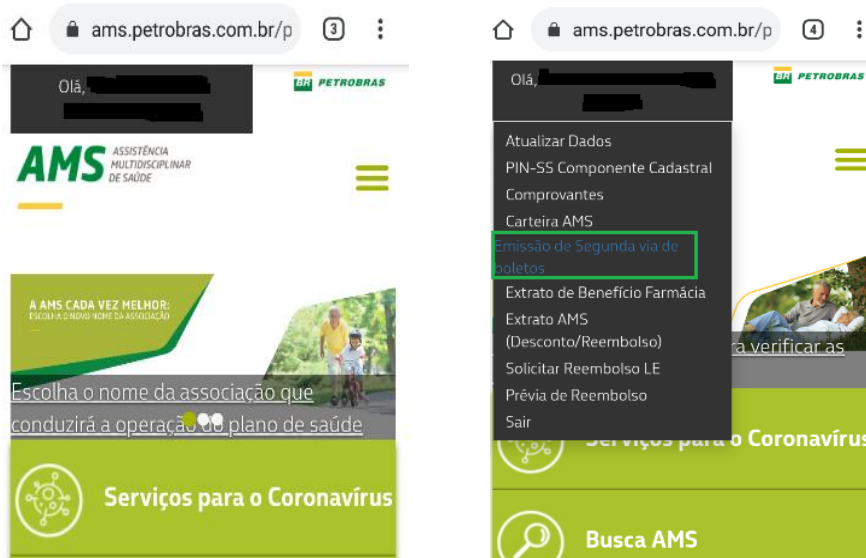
ams.petrobras.com.br/p 3

Olá, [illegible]

BR PETROBRAS

AMS ASSISTÊNCIA MULTIDISCIPLINAR DE SAÚDE

A AMS CADA VEZ MELHOR: ESCOLHA O NOVO NOME DA ASSOCIAÇÃO

Escolha o nome da associação que conduzirá a operação do plano de saúde

Serviços para o Coronavírus

ams.petrobras.com.br/p 4

Olá, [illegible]

BR PETROBRAS

Atualizar Dados
PIN-SS Componente Cadastral
Comprovantes
Carteira AMS
Emissão de Segunda via de boletos
Extrato de Benefício Farmácia
Extrato AMS (Desconto/Reembolso)
Solicitar Reembolso LE
Prévia de Reembolso
Sair

ra verificar as

Serviços para o Coronavírus

Busca AMS